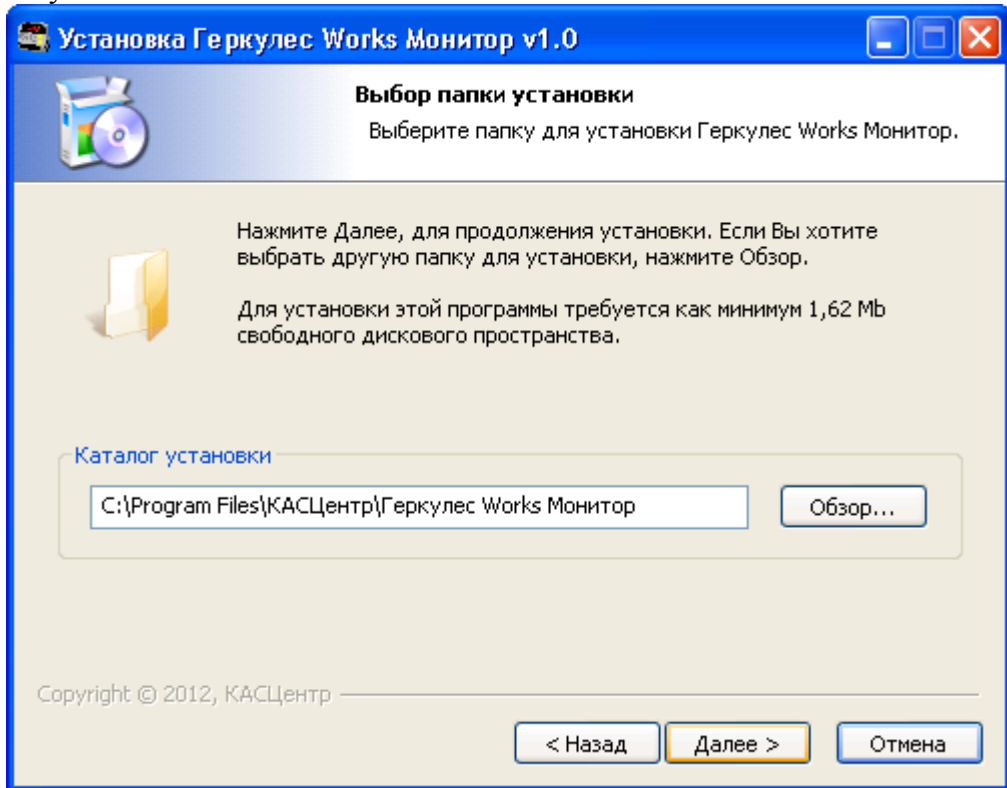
Установка Геркулес Works Монитор v1.0

Выбор папки установки

Выберите папку для установки Геркулес Works Монитор.

Нажмите Далее, для продолжения установки. Если Вы хотите выбрать другую папку для установки, нажмите Обзор.

Для установки этой программы требуется как минимум 1,62 Mb свободного дискового пространства.

Каталог установки

C:\Program Files\КАСЦентр\Геркулес Works Монитор

Обзор...

Copyright © 2012, КАСЦентр

< Назад

Далее >

Отмена